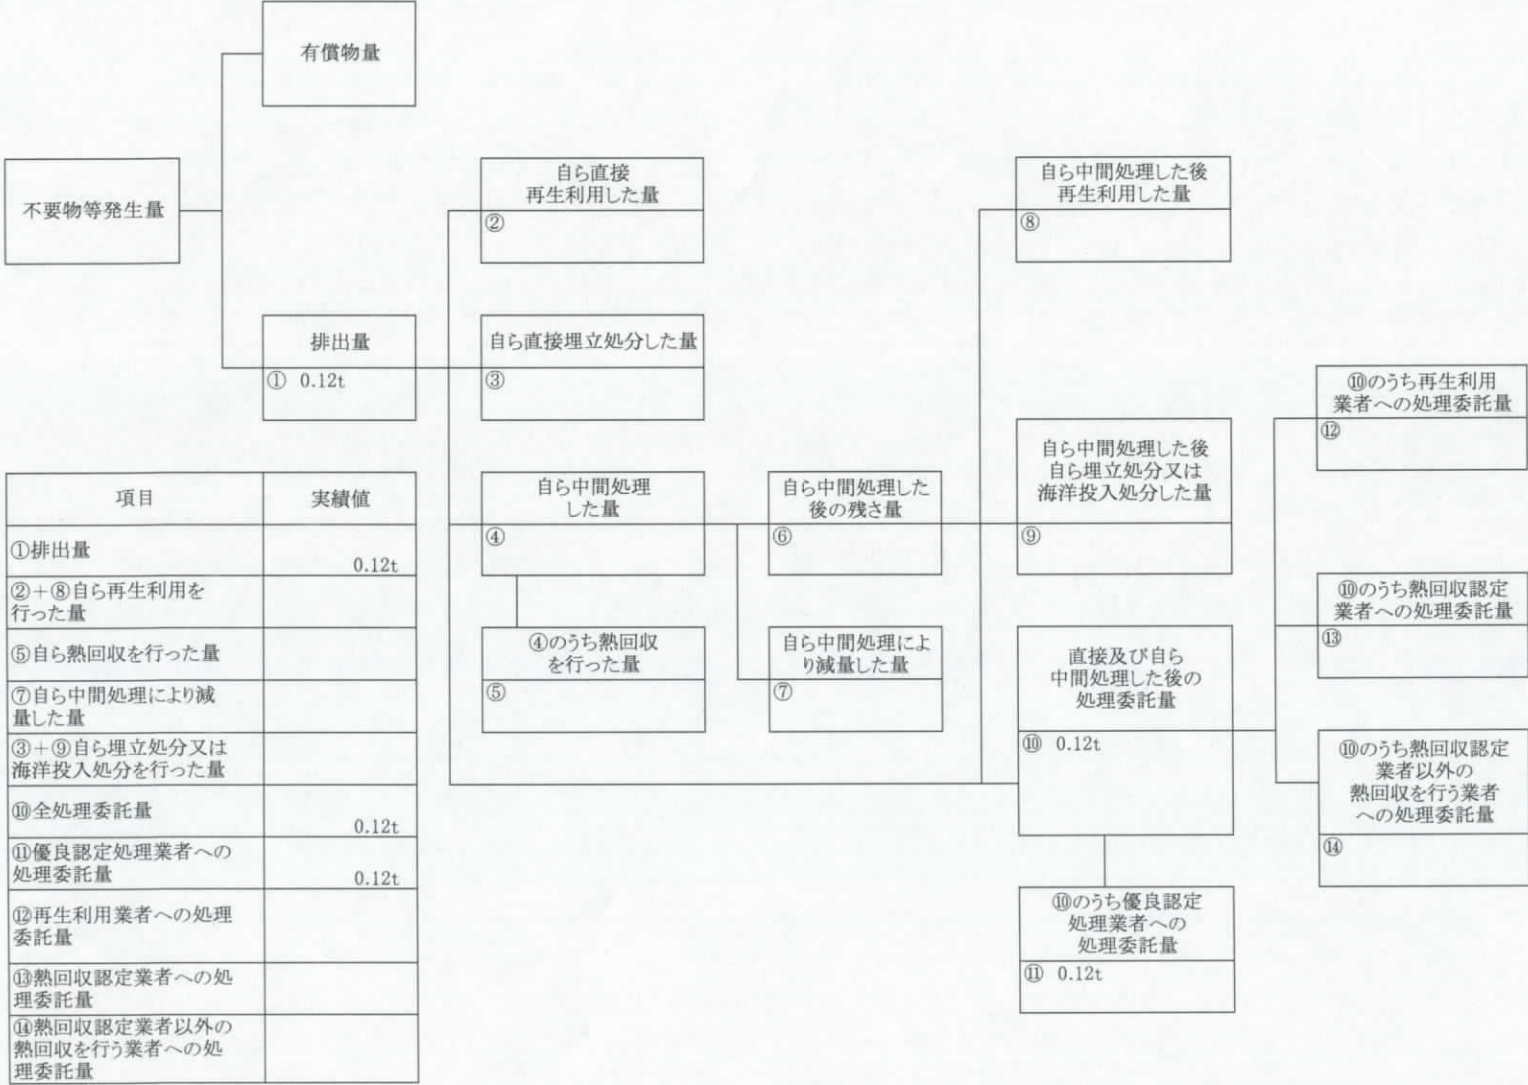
有償物量

不要物等発生量

排出量
① 0.12t

自ら直接再生利用した量
②

自ら直接埋立処分した量
③

自ら中間処理した量
④

④のうち熱回収を行った量
⑤

自ら中間処理した後の残さ量
⑥

自ら中間処理により減量した量
⑦

自ら中間処理した後再生利用した量
⑧

自ら中間処理した後自ら埋立処分又は海洋投入処分した量
⑨

直接及び自ら中間処理した後の処理委託量
⑩ 0.12t

⑩のうち優良認定処理業者への処理委託量
⑪ 0.12t

⑩のうち再生利用業者への処理委託量
⑫

⑩のうち熱回収認定業者への処理委託量
⑬

⑩のうち熱回収認定業者以外の熱回収を行う業者への処理委託量
⑭

| 項目 | 実績値 |
|---|---|
| ①排出量 | 0.12t |
| ②+⑧自ら再生利用を行った量 | |
| ⑤自ら熱回収を行った量 | |
| ⑦自ら中間処理により減量した量 | |
| ③+⑨自ら埋立処分又は海洋投入処分を行った量 | |
| ⑩全処理委託量 | 0.12t |
| ⑪優良認定処理業者への処理委託量 | 0.12t |
| ⑫再生利用業者への処理委託量 | |
| ⑬熱回収認定業者への処理委託量 | |
| ⑭熱回収認定業者以外の熱回収を行う業者への処理委託量 | |